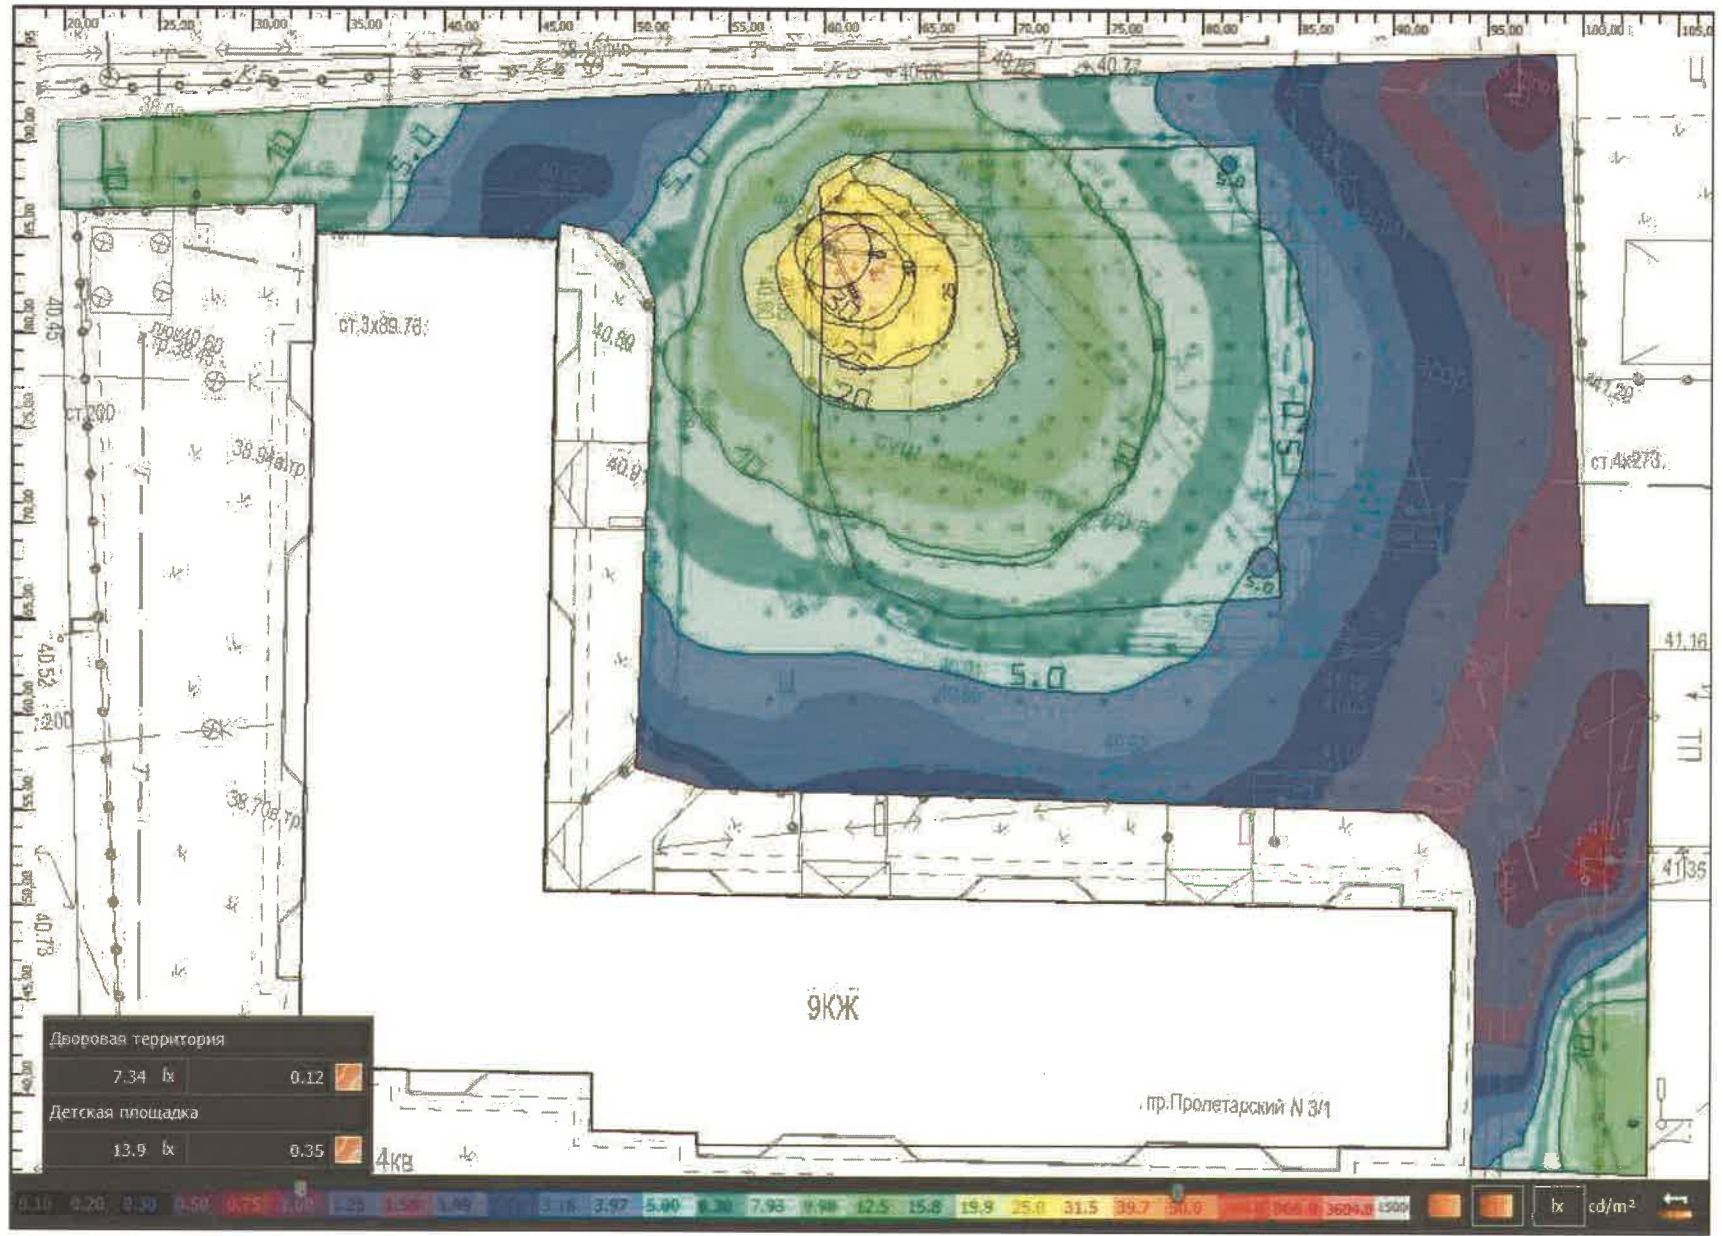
20,00 25,00 30,00 35,00 40,00 45,00 50,00 55,00 60,00 65,00 70,00 75,00 80,00 85,00 90,00 95,00 100,00 105,0

40.72

5.0

5.0

5.0

7.0

35

25

20

10

10

5.0

5.0

5.0

ст.3х89.76

40.80

40.9

40.45

ст.200

38.94

38.70

40.52

200

40.78

41.29

ст.4х273

41.16

41.35

ТП

Ц

9КЖ

пр.Пролетарский N 3/1

4кв

Дворовая территория

7.34 lx 0.12

Детская площадка

13.9 lx 0.35

0.10 0.20 0.30 0.50 0.75 1.00 1.25 1.58 1.99 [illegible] 3.16 3.97 5.00 6.30 7.93 9.98 12.5 15.8 19.9 25.0 31.5 39.7 50.0 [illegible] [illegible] 3604.0 1500

lx cd/m²